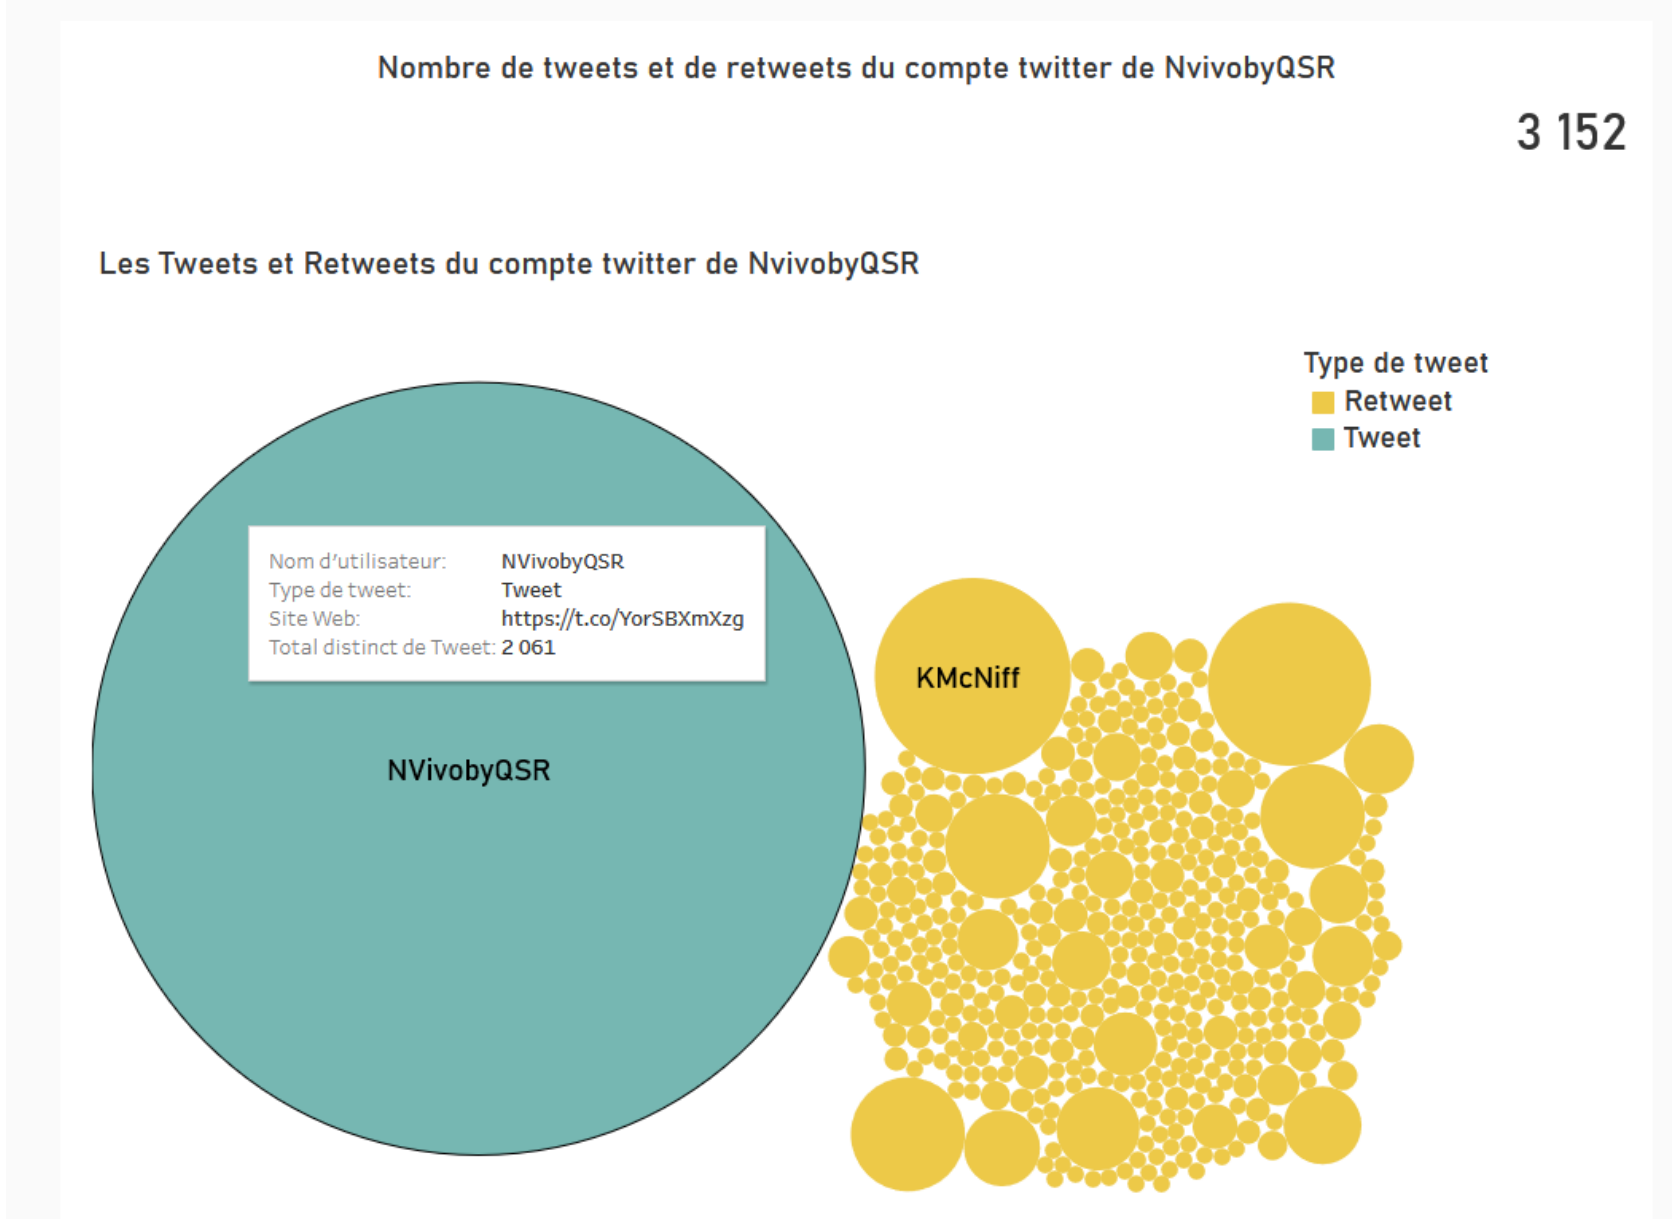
Nombre de tweets et de retweets du compte twitter de NvivobyQSR

3 152

Les Tweets et Retweets du compte twitter de NvivobyQSR

Type de tweet
Retweet
Tweet

| | |
|---|---|
| Nom d'utilisateur: | NVivobyQSR |
| Type de tweet: | Tweet |
| Site Web: | https://t.co/YorSBXmXzg |
| Total distinct de Tweet: | 2 061 |

NVivobyQSR

KMcNiff